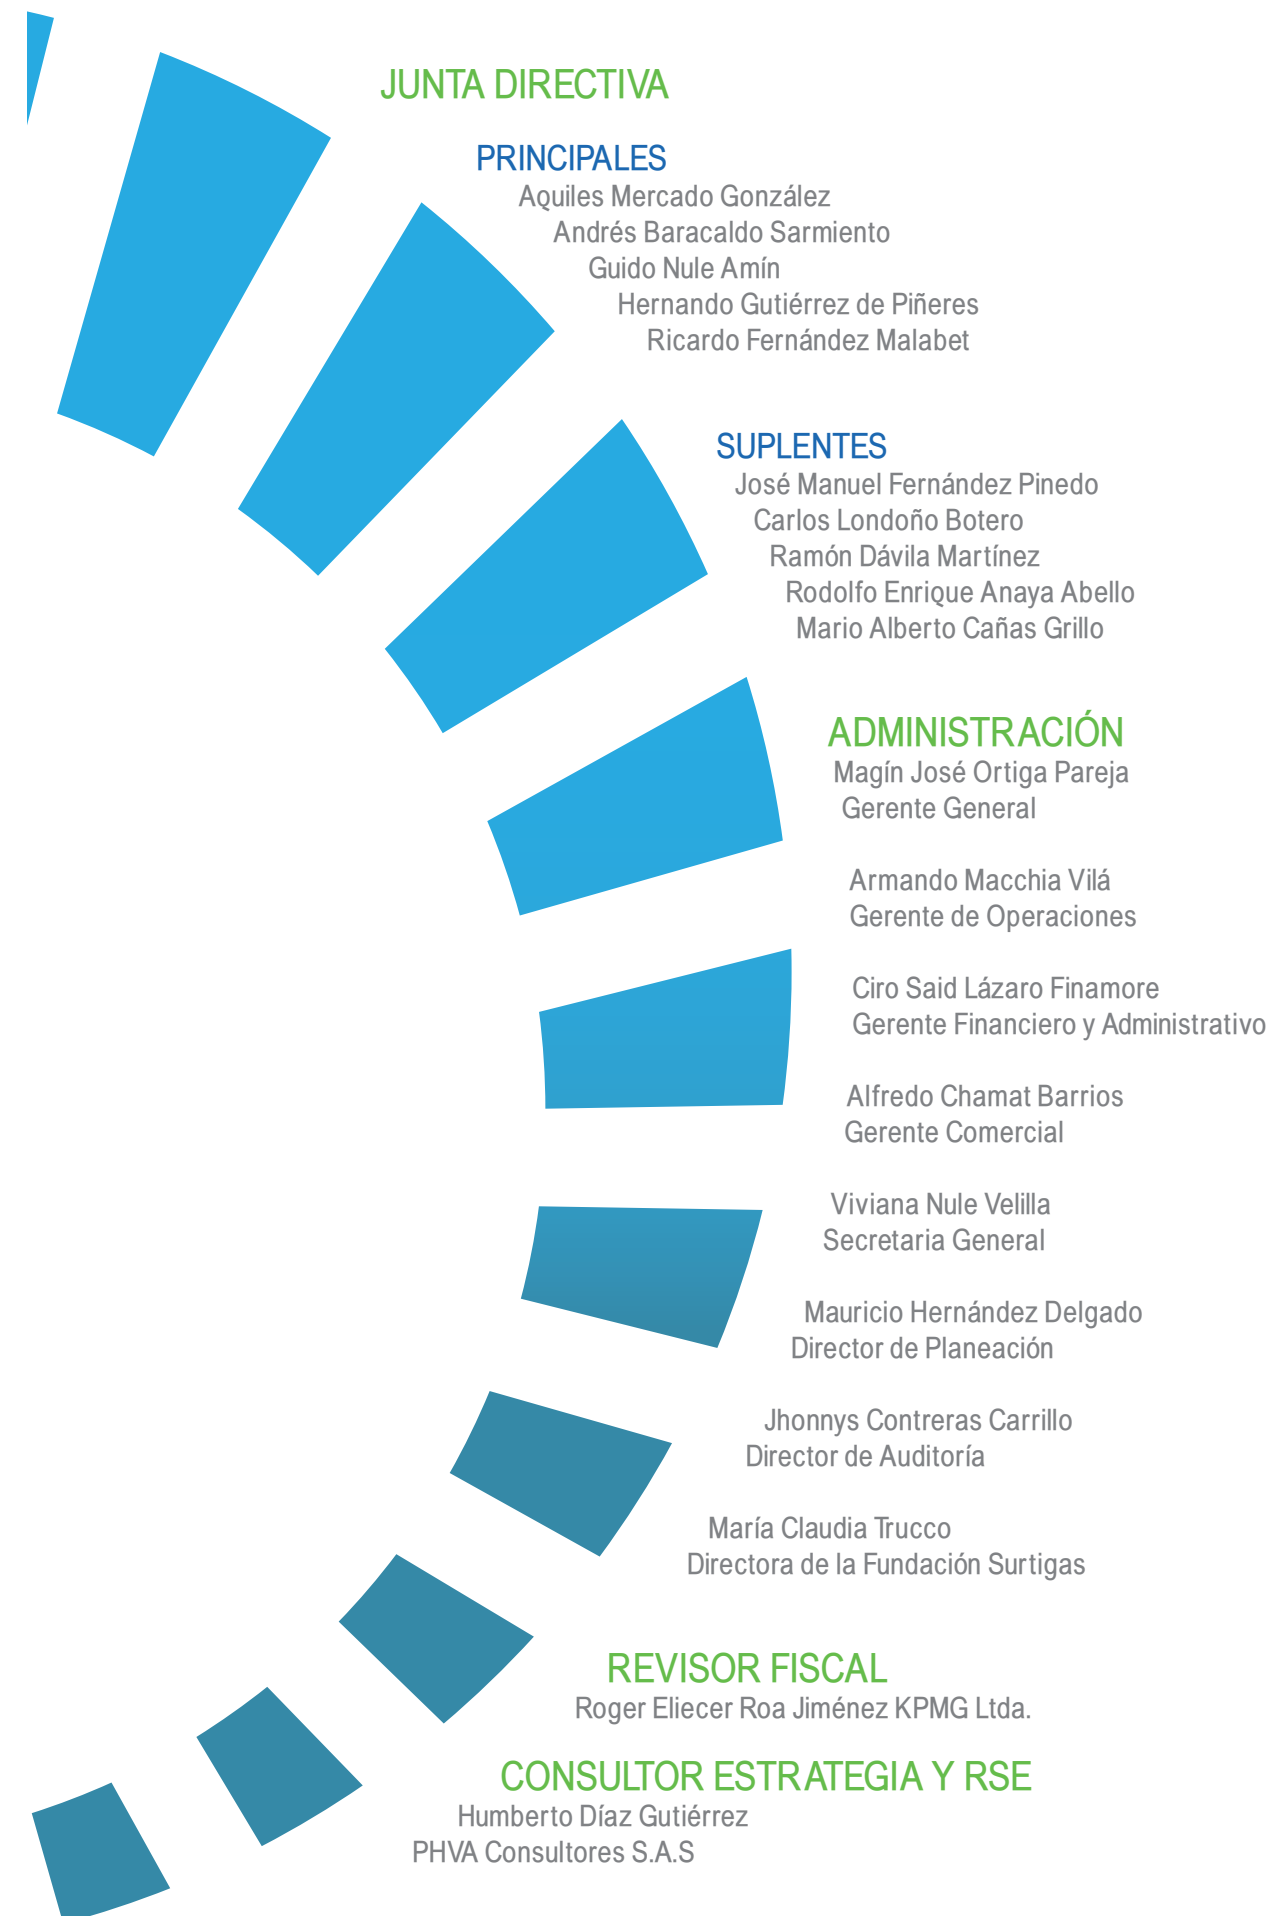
JUNTA DIRECTIVA

PRINCIPALES
Aquiles Mercado González
Andrés Baracaldo Sarmiento
Guido Nule Amín
Hernando Gutiérrez de Piñeres
Ricardo Fernández Malabet

SUPLENTES
José Manuel Fernández Pinedo
Carlos Londoño Botero
Ramón Dávila Martínez
Rodolfo Enrique Anaya Abello
Mario Alberto Cañas Grillo

ADMINISTRACIÓN
Magín José Ortiga Pareja
Gerente General

Armando Macchia Vilá
Gerente de Operaciones

Ciro Said Lázaro Finamore
Gerente Financiero y Administrativo

Alfredo Chamat Barrios
Gerente Comercial

Viviana Nule Velilla
Secretaria General

Mauricio Hernández Delgado
Director de Planeación

Jhonnys Contreras Carrillo
Director de Auditoría

María Claudia Trucco
Directora de la Fundación Surtigas

REVISOR FISCAL
Roger Eliecer Roa Jiménez KPMG Ltda.

CONSULTOR ESTRATEGIA Y RSE
Humberto Díaz Gutiérrez
PHVA Consultores S.A.S